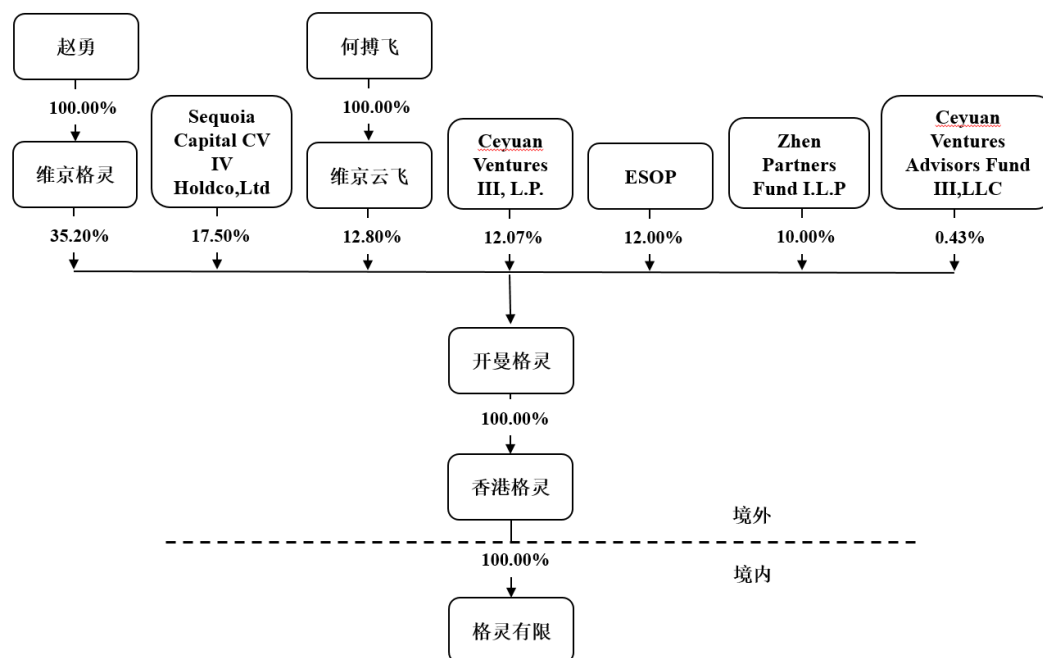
赵勇

100.00%

维京格灵

35.20%

Sequoia Capital CV IV Holdco,Ltd

17.50%

何搏飞

100.00%

维京云飞

12.80%

Ceyuan Ventures III, L.P.

12.07%

ESOP

12.00%

Zhen Partners Fund I.L.P

10.00%

Ceyuan Ventures Advisors Fund III,LLC

0.43%

开曼格灵

100.00%

香港格灵

境外

100.00%

境内

格灵有限